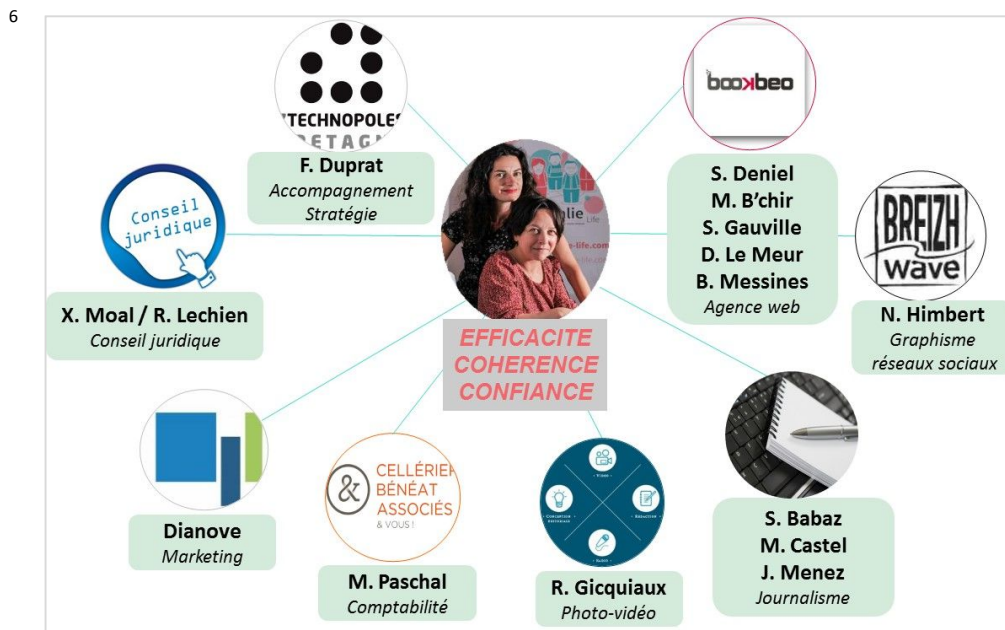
6

TECHNOPOLE
ETAGN

F. Duprat
Accompagnement
Stratégie

bookbeo

S. Deniel
M. B'chir
S. Gauville
D. Le Meur
B. Messines
Agence web

Conseil juridique

X. Moal / R. Lechien
Conseil juridique

BREIZH wave

N. Himbert
Graphisme
réseaux sociaux

EFFICACITE
COHERENCE
CONFIANCE

Dianove
Marketing

& CELLÉRIER BÉNÉAT ASSOCIÉS & VOUS !

M. Paschal
Comptabilité

R. Gicquiaux
Photo-vidéo

S. Babaz
M. Castel
J. Menez
Journalisme